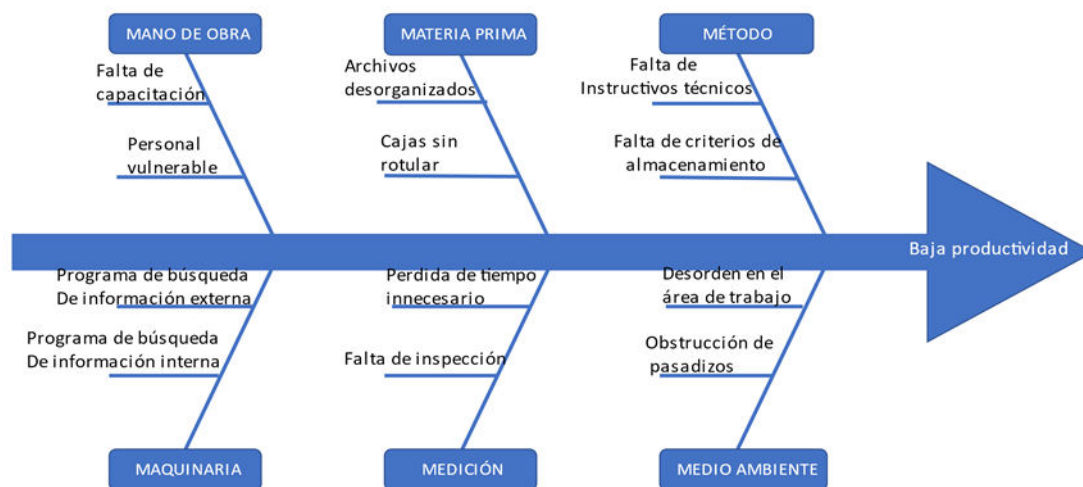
MANO DE OBRA

Falta de capacitación

Personal vulnerable

MATERIA PRIMA

Archivos desorganizados

Cajas sin rotular

MÉTODO

Falta de Instructivos técnicos

Falta de criterios de almacenamiento

Baja productividad

Programa de búsqueda De información externa

Programa de búsqueda De información interna

MAQUINARIA

Perdida de tiempo innecesario

Falta de inspección

MEDICIÓN

Desorden en el área de trabajo

Obstrucción de pasadizos

MEDIO AMBIENTE